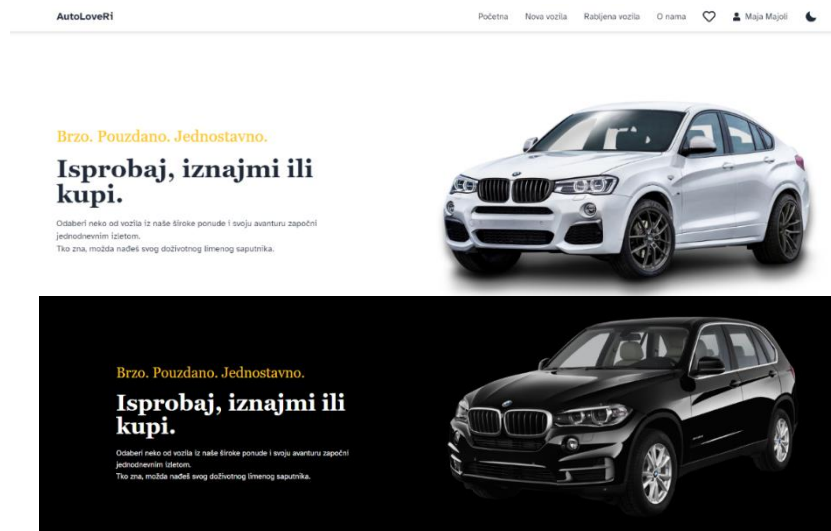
AutoLoveRi

Početna Nova vozila Rabljena vozila O nama Maja Majoli

Brzo. Pouzdano. Jednostavno.

Isprobaj, iznajmi ili kupi.

Odaberi neko od vozila iz naše široke ponude i svoju avanturu započni jednodnevnim izletom.
Tko zna, možda nađeš svog doživotnog limenog saputnika.

Brzo. Pouzdano. Jednostavno.

Isprobaj, iznajmi ili kupi.

Odaberi neko od vozila iz naše široke ponude i svoju avanturu započni jednodnevnim izletom.
Tko zna, možda nađeš svog doživotnog limenog saputnika.